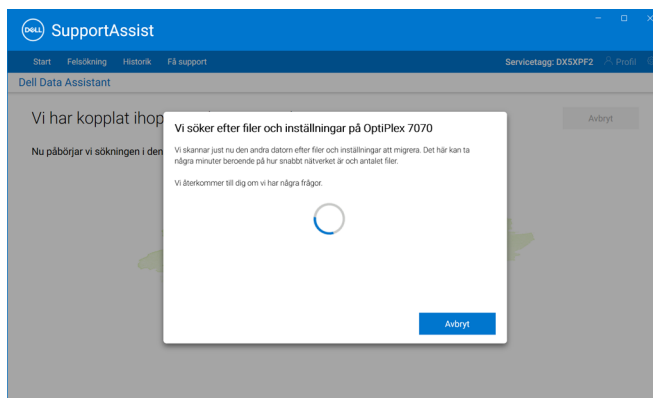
DELL SupportAssist

Start Felsökning Historik Få support

Servicetagg: DX5XPF2 Profil

Dell Data Assistant

Vi har kopplat ihop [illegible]

Avbryt

Nu påbörjar vi sökningen i den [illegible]

Vi söker efter filer och inställningar på OptiPlex 7070

Vi skannar just nu den andra datorn efter filer och inställningar att migrera. Det här kan ta några minuter beroende på hur snabbt nätverket är och antalet filer.

Vi återkommer till dig om vi har några frågor.

Avbryt